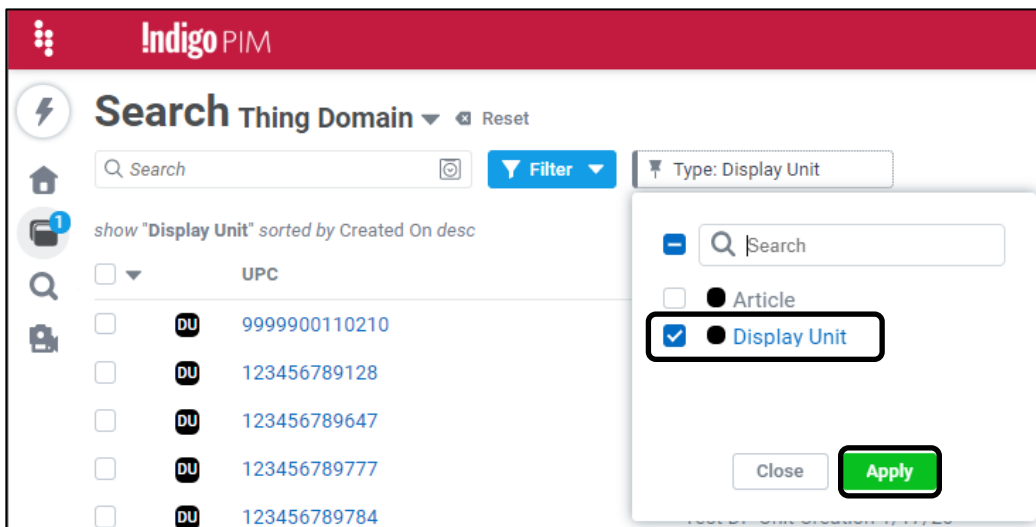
!ndigo PIM

1

Search Thing Domain ▾ Reset

Search

Filter ▾

Type: Display Unit

show "Display Unit" sorted by Created On desc

UPC

DU 9999900110210
DU 123456789128
DU 123456789647
DU 123456789777
DU 123456789784

Search

Article
Display Unit

Close
Apply

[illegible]